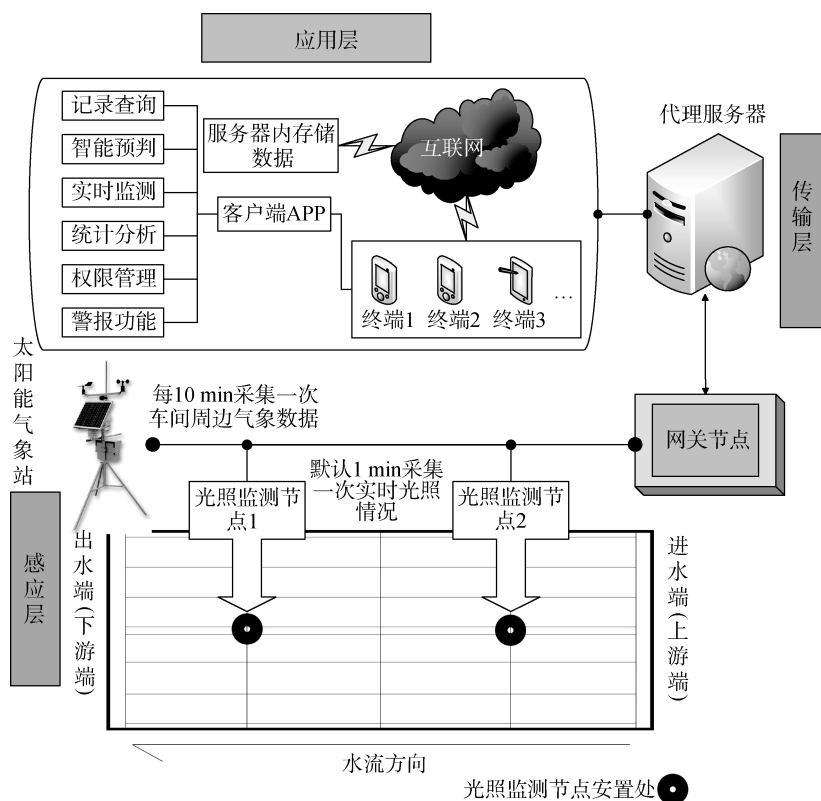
应用层

记录查询
智能预判
实时监测
统计分析
权限管理
警报功能

服务器内存储数据

客户端APP

互联网

终端1 终端2 终端3 …

代理服务器

传输层

太阳能气象站

每10 min采集一次车间周边气象数据

网关节点

默认1 min采集一次实时光照情况

光照监测节点1

光照监测节点2

感应层

出水端(下游端)

进水端(上游端)

水流方向

光照监测节点安置处